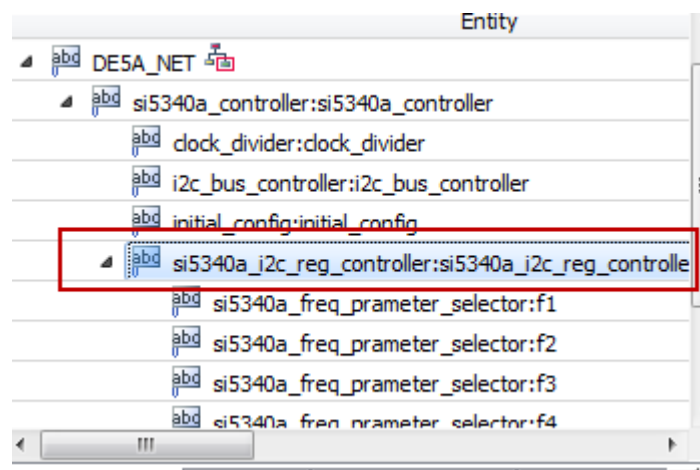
Entity

abd DE5A_NET

abd si5340a_controller:si5340a_controller

abd clock_divider:clock_divider

abd i2c_bus_controller:i2c_bus_controller

abd initial_config:initial_config

abd si5340a_i2c_reg_controller:si5340a_i2c_reg_controlle

abd si5340a_freq_prameter_selector:f1

abd si5340a_freq_prameter_selector:f2

abd si5340a_freq_prameter_selector:f3

abd si5340a_freq_prameter_selector:f4

III